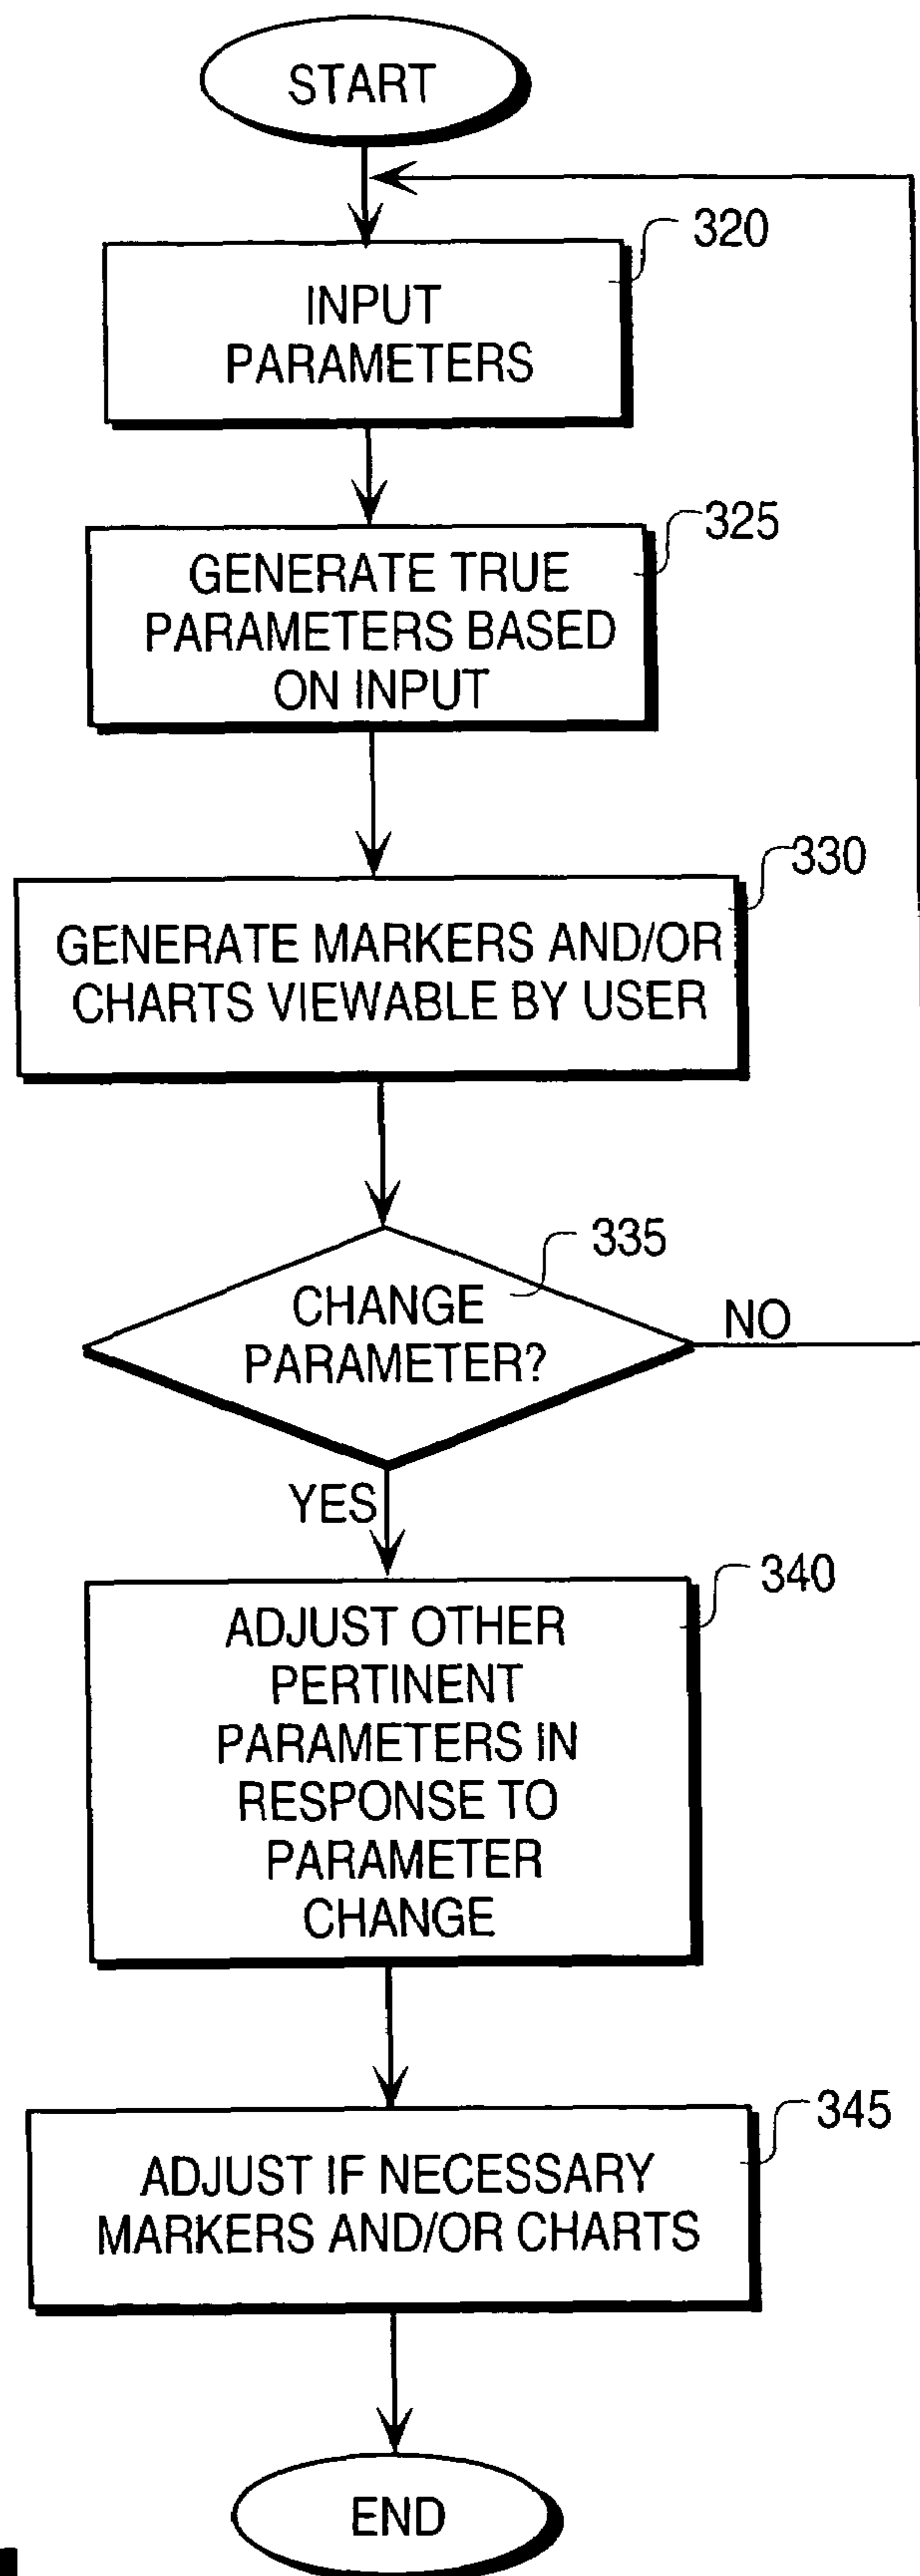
START

320
INPUT PARAMETERS

325
GENERATE TRUE PARAMETERS BASED ON INPUT

330
GENERATE MARKERS AND/OR CHARTS VIEWABLE BY USER

335
CHANGE PARAMETER?
NO
YES

340
ADJUST OTHER PERTINENT PARAMETERS IN RESPONSE TO PARAMETER CHANGE

345
ADJUST IF NECESSARY MARKERS AND/OR CHARTS

END